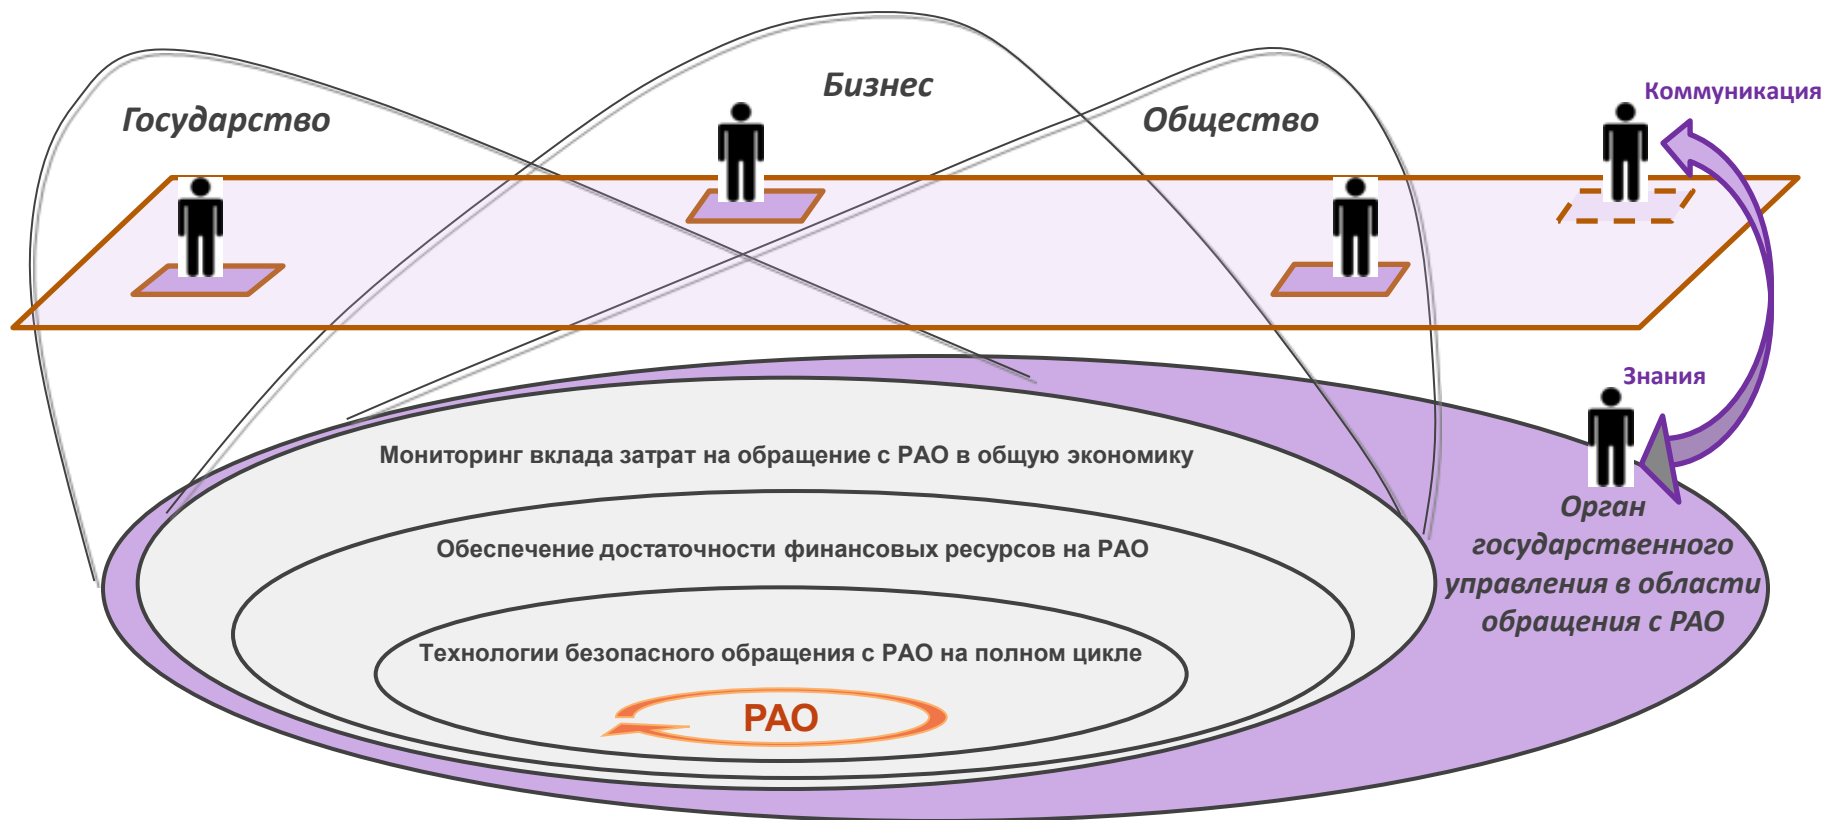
Бизнес

Государство

Общество

Коммуникация

Знания

Мониторинг вклада затрат на обращение с РАО в общую экономику

Обеспечение достаточности финансовых ресурсов на РАО

Технологии безопасного обращения с РАО на полном цикле

РАО

Орган государственного управления в области обращения с РАО